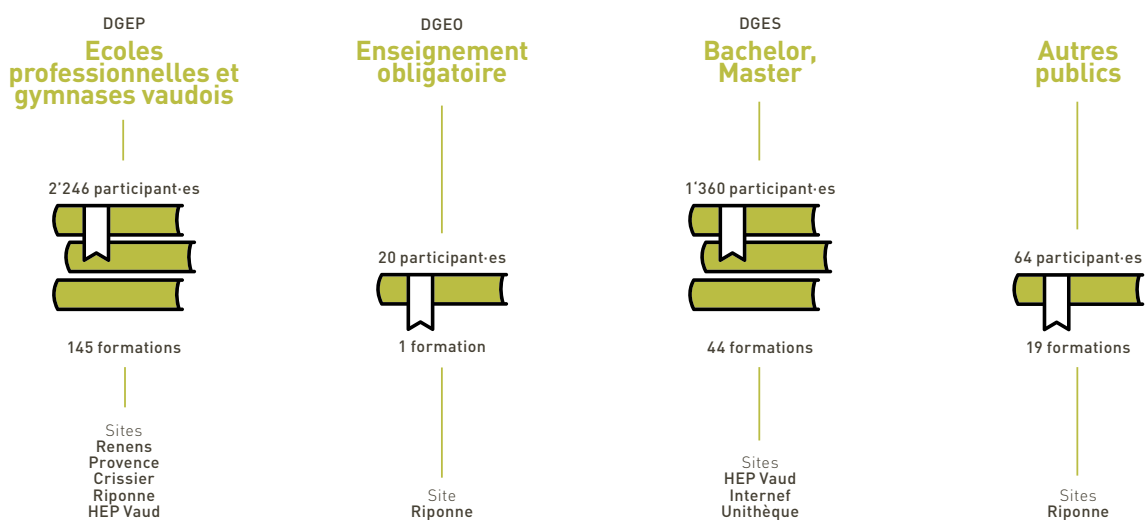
DGEP
Ecoles professionnelles et gymnases vaudois

2'246 participant·es

145 formations

Sites
Renens
Provence
Crissier
Riponne
HEP Vaud

DGEO
Enseignement obligatoire

20 participant·es

1 formation

Site
Riponne

DGES
Bachelor, Master

1'360 participant·es

44 formations

Sites
HEP Vaud
Internef
Unithèque

Autres publics

64 participant·es

19 formations

Sites
Riponne